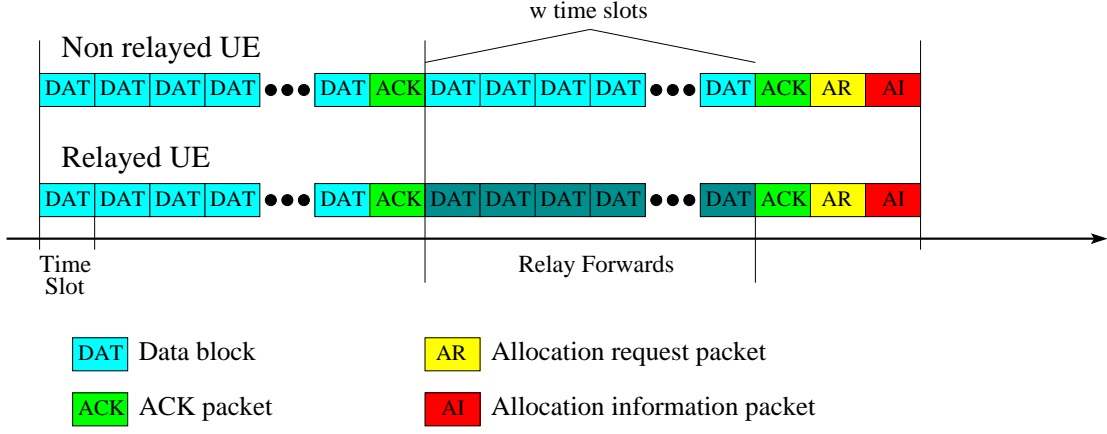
w time slots

Non relayed UE

DAT DAT DAT DAT ●●● DAT ACK DAT DAT DAT DAT ●●● DAT ACK AR AI

Relayed UE

DAT DAT DAT DAT ●●● DAT ACK DAT DAT DAT DAT ●●● DAT ACK AR AI

Time Slot

Relay Forwards

DAT Data block

AR Allocation request packet

ACK ACK packet

AI Allocation information packet